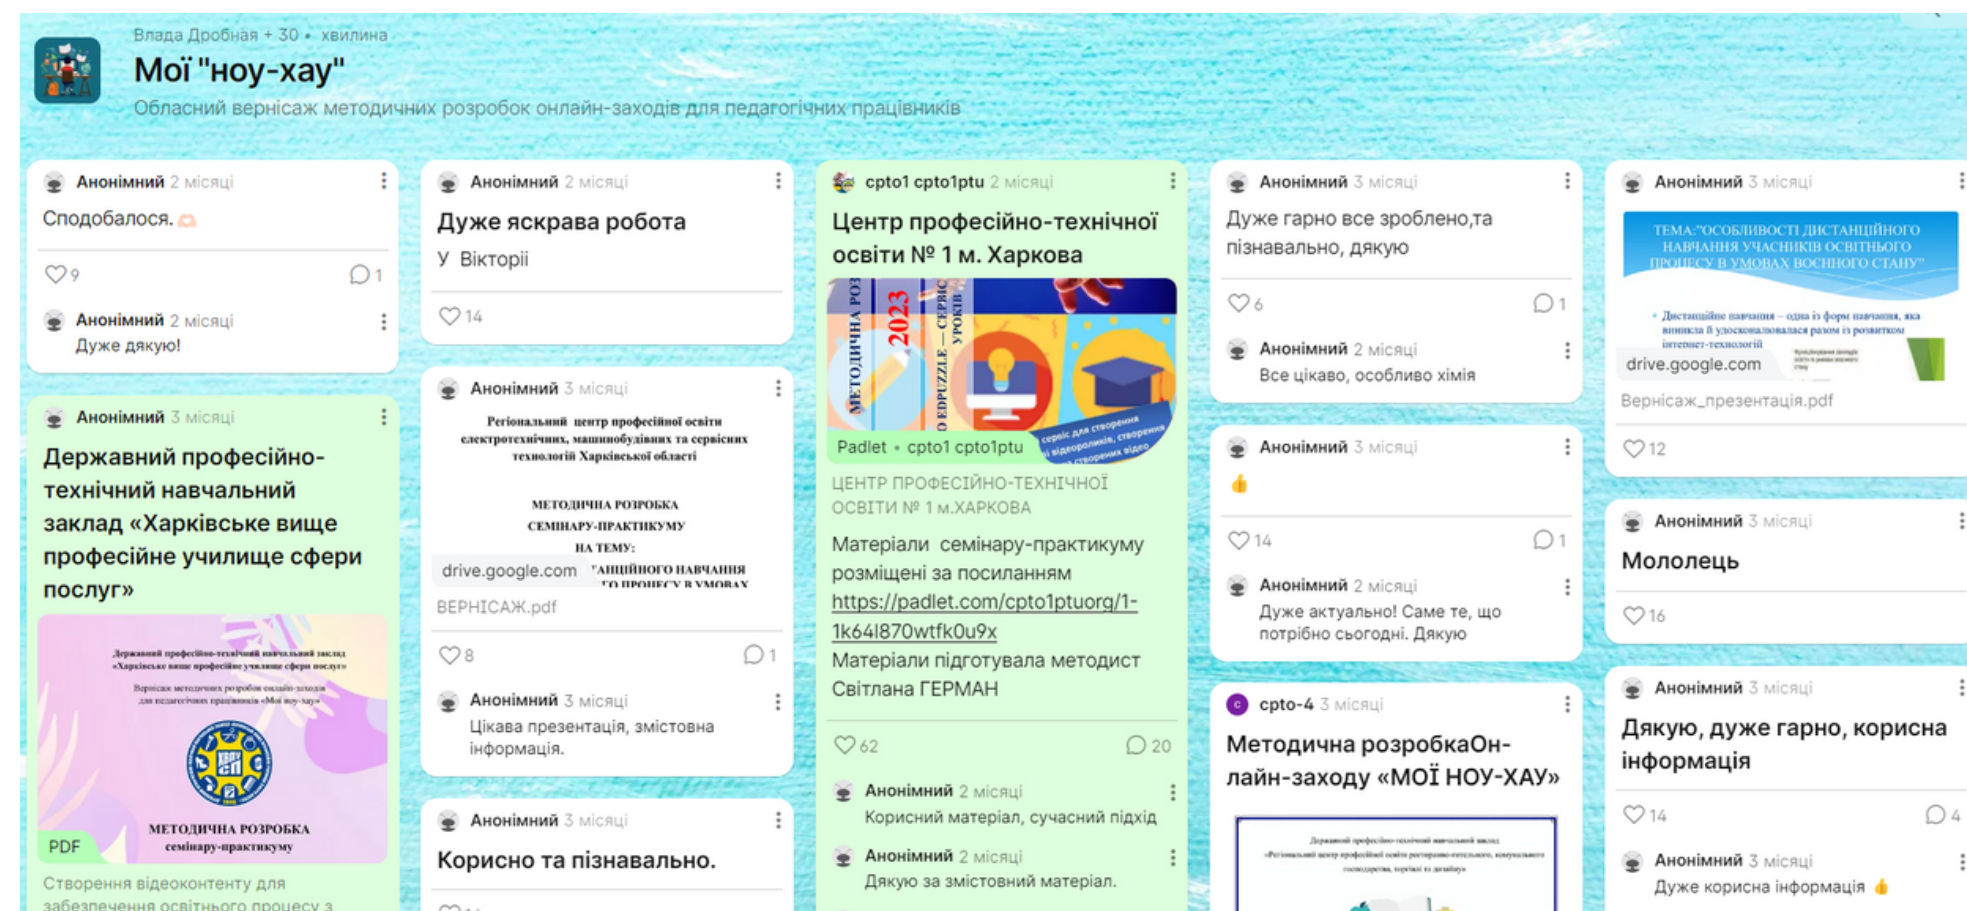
Влада Дробная + 30 • хвилина
Мої "ноу-хау"
Обласний вернісаж методичних розробок онлайн-заходів для педагогічних працівників

Анонімний 2 місяці
Сподобалося.
9 1
Анонімний 2 місяці
Дуже дякую!

Анонімний 3 місяці
Державний професійно-технічний навчальний заклад «Харківське вище професійне училище сфери послуг»
Державний професійно-технічний навчальний заклад «Харківське вище професійне училище сфери послуг»
Вернісаж методичних розробок онлайн-заходів для педагогічних працівників «Мої ноу-хау»
МЕТОДИЧНА РОЗРОБКА семінару-практикуму
PDF
Створення відеоконтенту для забезпечення освітнього процесу з

Анонімний 2 місяці
Дуже яскрава робота
У Вікторії
14

Анонімний 3 місяці
Регіональний центр професійної освіти електротехнічних, машинобудівних та сервісних технологій Харківської області
МЕТОДИЧНА РОЗРОБКА СЕМІНАРУ-ПРАКТИКУМУ НА ТЕМУ:
drive.google.com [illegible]АНЦІЙНОГО НАВЧАННЯ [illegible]
ВЕРНІСАЖ.pdf
8 1
Анонімний 3 місяці
Цікава презентація, змістовна інформація.

Анонімний 3 місяці
Корисно та пізнавально.

cpto1 cpto1ptu 2 місяці
Центр професійно-технічної освіти № 1 м. Харкова
МЕТОДИЧНА РОЗ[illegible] 2023 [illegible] EDPUZZLE — СЕРВІС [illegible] УРОКІВ
сервіс для створення відеоролика, створення відео
Padlet • cpto1 cpto1ptu
ЦЕНТР ПРОФЕСІЙНО-ТЕХНІЧНОЇ ОСВІТИ № 1 м.ХАРКОВА
Матеріали семінару-практикуму розміщені за посиланням https://padlet.com/cpto1ptuorg/1-1k64l870wtfk0u9x
Матеріали підготувала методист Світлана ГЕРМАН
62 20
Анонімний 2 місяці
Корисний матеріал, сучасний підхід
Анонімний 2 місяці
Дякую за змістовний матеріал.

Анонімний 3 місяці
Дуже гарно все зроблено,та пізнавально, дякую
6 1
Анонімний 2 місяці
Все цікаво, особливо хімія

Анонімний 3 місяці
👍
14 1
Анонімний 2 місяці
Дуже актуально! Саме те, що потрібно сьогодні. Дякую

cpto-4 3 місяці
Методична розробкаОн-лайн-заходу «МОЇ НОУ-ХАУ»
Державний професійно-технічний навчальний заклад «Регіональний центр професійної освіти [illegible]»

Анонімний 3 місяці
ТЕМА:"ОСОБЛИВОСТІ ДИСТАНЦІЙНОГО НАВЧАННЯ УЧАСНИКІВ ОСВІТНЬОГО ПРОЦЕСУ В УМОВАХ ВОЄННОГО СТАНУ"
Дистанційне навчання – одна із форм навчання, яка виникла й удосконалювалася разом із розвитком інтернет-технологій
drive.google.com
Вернісаж_презентація.pdf
12

Анонімний 3 місяці
Мололець
16

Анонімний 3 місяці
Дякую, дуже гарно, корисна інформація
14 4
Анонімний 3 місяці
Дуже корисна інформація 👍